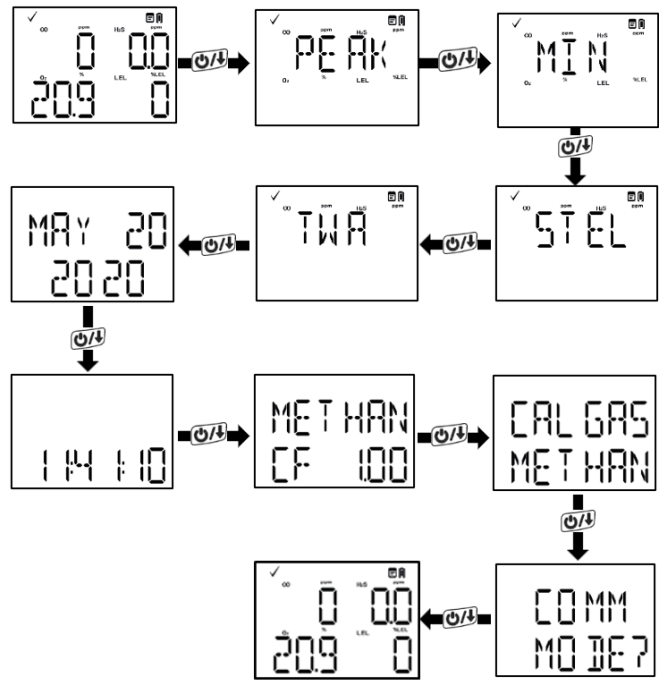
✓
CO ppm H₂S ppm
0 0.0
O₂ % LEL %LEL
20.9 0

✓
CO ppm H₂S ppm
PEAK
O₂ % LEL %LEL

✓
CO ppm H₂S ppm
MIN
O₂ % LEL

✓
CO ppm H₂S ppm
STEL

CO H₂S ppm
TWA

MAY 20
2020

1 H 10

METHAN
CF 1.00

CALGAS
METHAN

COMM
MODE7

✓
CO ppm H₂S ppm
0 0.0
O₂ % LEL %LEL
20.9 0